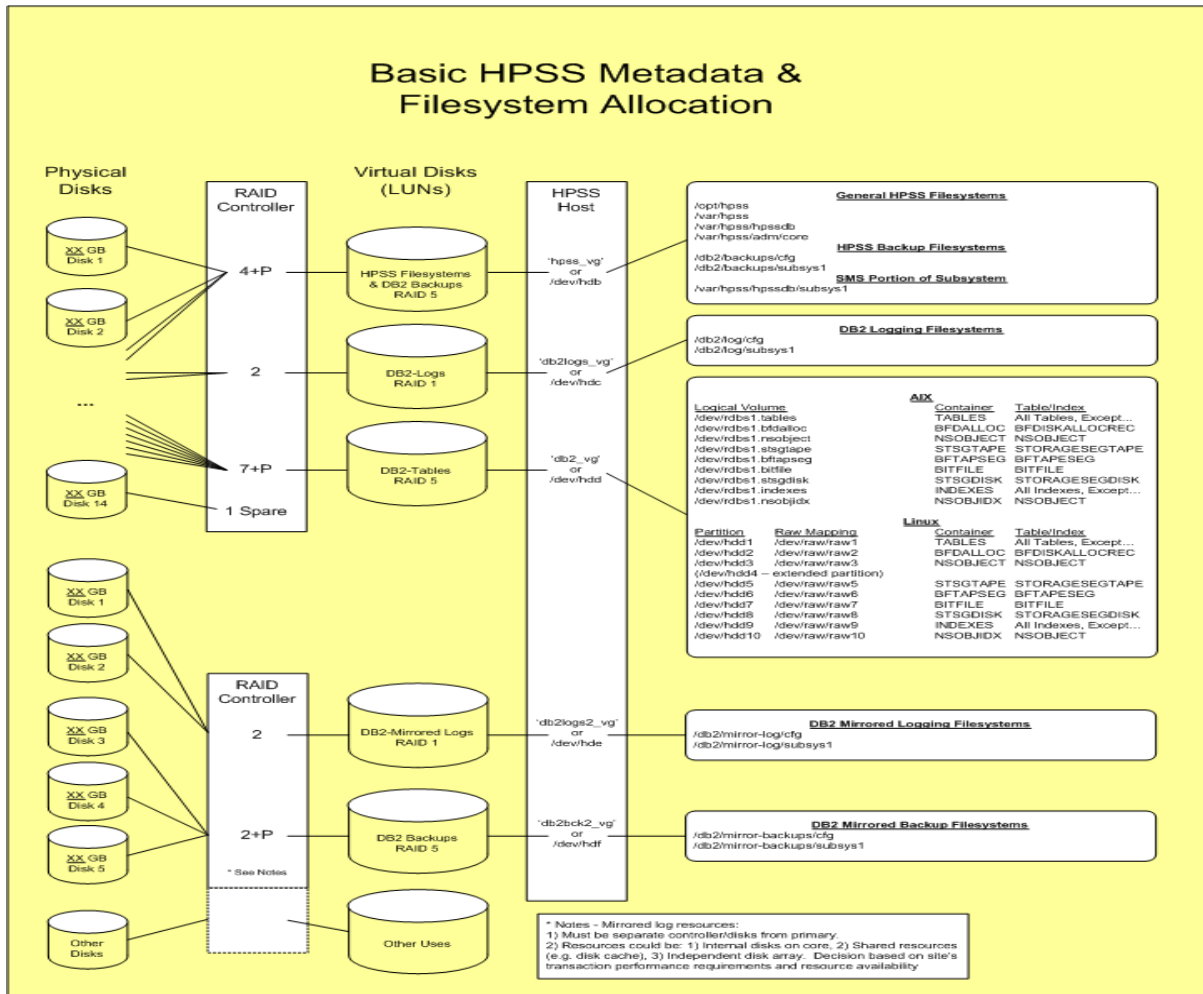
Basic HPSS Metadata & Filesystem Allocation

Physical Disks

RAID Controller

Virtual Disks (LUNs)

HPSS Host

XX GB Disk 1

XX GB Disk 2

...

XX GB Disk 14

4+P

2

7+P

1 Spare

HPSS Filesystems & DB2 Backups RAID 5

DB2-Logs RAID 1

DB2-Tables RAID 5

'hpss_vg' or /dev/hdb

'db2logs_vg' or /dev/hdc

'db2_vg' or /dev/hdd

General HPSS Filesystems
/opt/hpss
/var/hpss
/var/hpss/hpssdb
/var/hpss/adm/core

HPSS Backup Filesystems
/db2/backups/cfg
/db2/backups/subsys1

SMS Portion of Subsystem
/var/hpss/hpssdb/subsys1

DB2 Logging Filesystems
/db2/log/cfg
/db2/log/subsys1

AIX

| Logical Volume | Container | Table/Index |
|---|---|---|
| /dev/rdbs1.tables | TABLES | All Tables, Except... |
| /dev/rdbs1.bfdalloc | BFDALLOC | BFDISKALLOCREC |
| /dev/rdbs1.nsobject | NSOBJECT | NSOBJECT |
| /dev/rdbs1.stsgtape | STSGTAPE | STORAGESEGTAPE |
| /dev/rdbs1.bftapseg | BFTAPSEG | BFTAPESEG |
| /dev/rdbs1.bitfile | BITFILE | BITFILE |
| /dev/rdbs1.stsgdisk | STSGDISK | STORAGESEGDISK |
| /dev/rdbs1.indexes | INDEXES | All Indexes, Except... |
| /dev/rdbs1.nsobjidx | NSOBJIDX | NSOBJECT |

Linux

| Partition | Raw Mapping | Container | Table/Index |
|---|---|---|---|
| /dev/hdd1 | /dev/raw/raw1 | TABLES | All Tables, Except... |
| /dev/hdd2 | /dev/raw/raw2 | BFDALLOC | BFDISKALLOCREC |
| /dev/hdd3 | /dev/raw/raw3 | NSOBJECT | NSOBJECT |
| (/dev/hdd4 – extended partition) | | | |
| /dev/hdd5 | /dev/raw/raw5 | STSGTAPE | STORAGESEGTAPE |
| /dev/hdd6 | /dev/raw/raw6 | BFTAPSEG | BFTAPESEG |
| /dev/hdd7 | /dev/raw/raw7 | BITFILE | BITFILE |
| /dev/hdd8 | /dev/raw/raw8 | STSGDISK | STORAGESEGDISK |
| /dev/hdd9 | /dev/raw/raw9 | INDEXES | All Indexes, Except... |
| /dev/hdd10 | /dev/raw/raw10 | NSOBJIDX | NSOBJECT |

XX GB Disk 1

XX GB Disk 2

XX GB Disk 3

XX GB Disk 4

XX GB Disk 5

Other Disks

RAID Controller

2

2+P

* See Notes

DB2-Mirrored Logs RAID 1

DB2 Backups RAID 5

Other Uses

'db2logs2_vg' or /dev/hde

'db2bck2_vg' or /dev/hdf

DB2 Mirrored Logging Filesystems
/db2/mirror-log/cfg
/db2/mirror-log/subsys1

DB2 Mirrored Backup Filesystems
/db2/mirror-backups/cfg
/db2/mirror-backups/subsys1

* Notes - Mirrored log resources:
1) Must be separate controller/disks from primary.
2) Resources could be: 1) Internal disks on core, 2) Shared resources (e.g. disk cache), 3) Independent disk array. Decision based on site's transaction performance requirements and resource availability